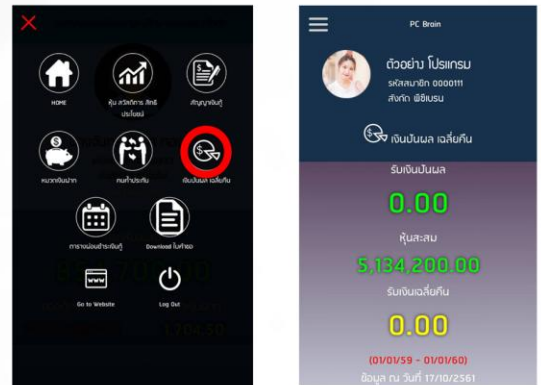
HOME

หุ้น สวัสดิการ สิทธิประโยชน์

สัญญาเงินกู้

หมวดเงินฝาก

คนค้ำประกัน

เงินปันผล เฉลี่ยคืน

ตารางผ่อนชำระเงินกู้

Download ใบคำขอ

Go to Website

Log Out

PC Brain

ตัวอย่าง โปรแกรม
รหัสสมาชิก 0000111
สังกัด พีซีเบรน

เงินปันผล เฉลี่ยคืน

รับเงินปันผล

0.00

หุ้นสะสม

5,134,200.00

รับเงินเฉลี่ยคืน

0.00

(01/01/59 - 01/01/60)

ข้อมูล ณ วันที่ 17/10/2561